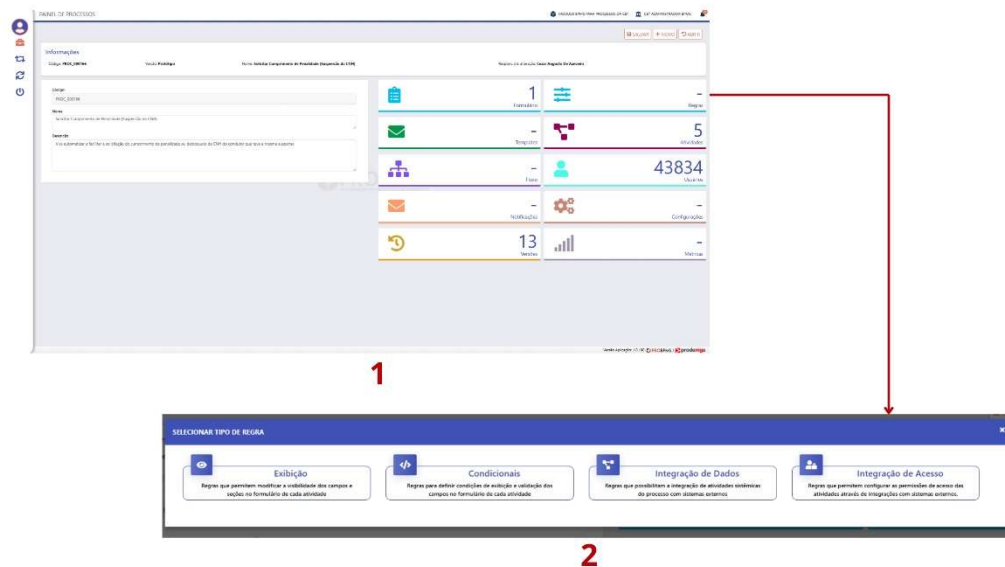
PAINEL DE PROCESSOS

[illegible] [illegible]

SALVAR | FECHAR | ABRIR

Informações

Código: PROC_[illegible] Versão: Protótipo Nome: Solicitar Cumprimento de Penalidade (Suspensão de CNH) Responsável: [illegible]

Código
PROC_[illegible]

Nome
Solicitar Cumprimento de Penalidade (Suspensão de CNH)

Descrição
Via automatizada e facilitada a solicitação do cumprimento da penalidade ou devolução da CNH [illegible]

1 Formulário

- Regras

- Templates

5 Atividades

- Fluxo

43834 Usuários

- Notificações

- Configuração

13 Versões

- Métricas

Versão Aplicação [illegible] procergs

1

SELECIONAR TIPO DE REGRA

Exibição
Regras que permitem modificar a visibilidade dos campos e seções no formulário de cada atividade

Condicionais
Regras para definir condições de exibição e validação dos campos no formulário de cada atividade

Integração de Dados
Regras que possibilitam a integração de atividades sistêmicas do processo com sistemas externos

Integração de Acesso
Regras que permitem configurar as permissões de acesso das atividades através de integrações com sistemas externos.

2